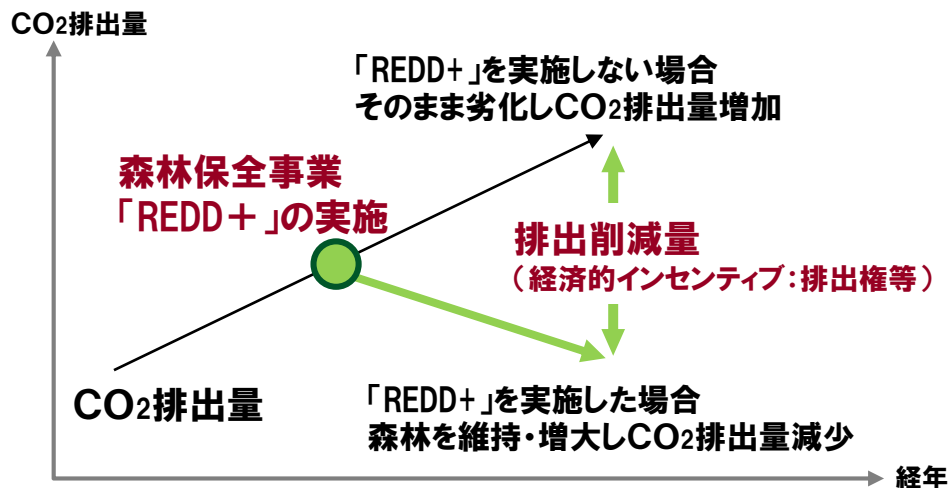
$CO_2$排出量

「REDD+」を実施しない場合
そのまま劣化し$CO_2$排出量増加

森林保全事業
「REDD+」の実施

排出削減量
（経済的インセンティブ：排出権等）

$CO_2$排出量

「REDD+」を実施した場合
森林を維持・増大し$CO_2$排出量減少

経年